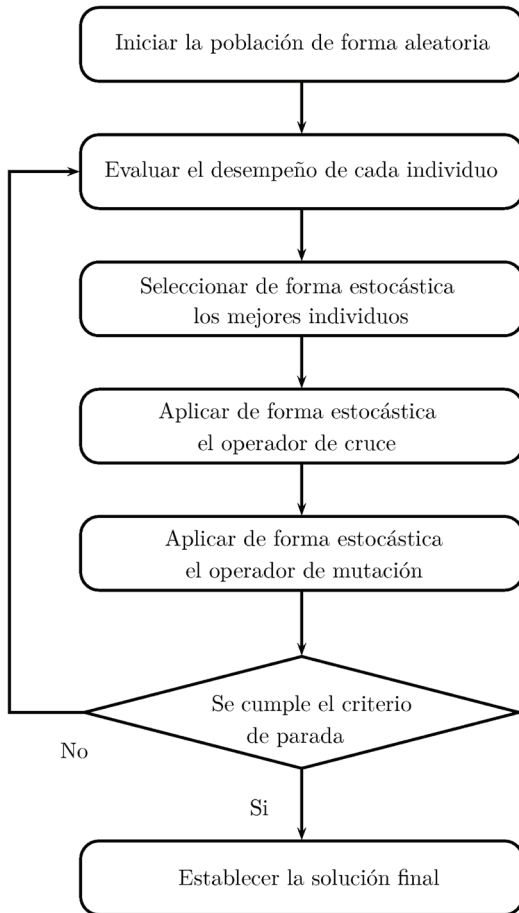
Iniciar la población de forma aleatoria

Evaluar el desempeño de cada individuo

Seleccionar de forma estocástica los mejores individuos

Aplicar de forma estocástica el operador de cruce

Aplicar de forma estocástica el operador de mutación

Se cumple el criterio de parada

No

Si

Establecer la solución final